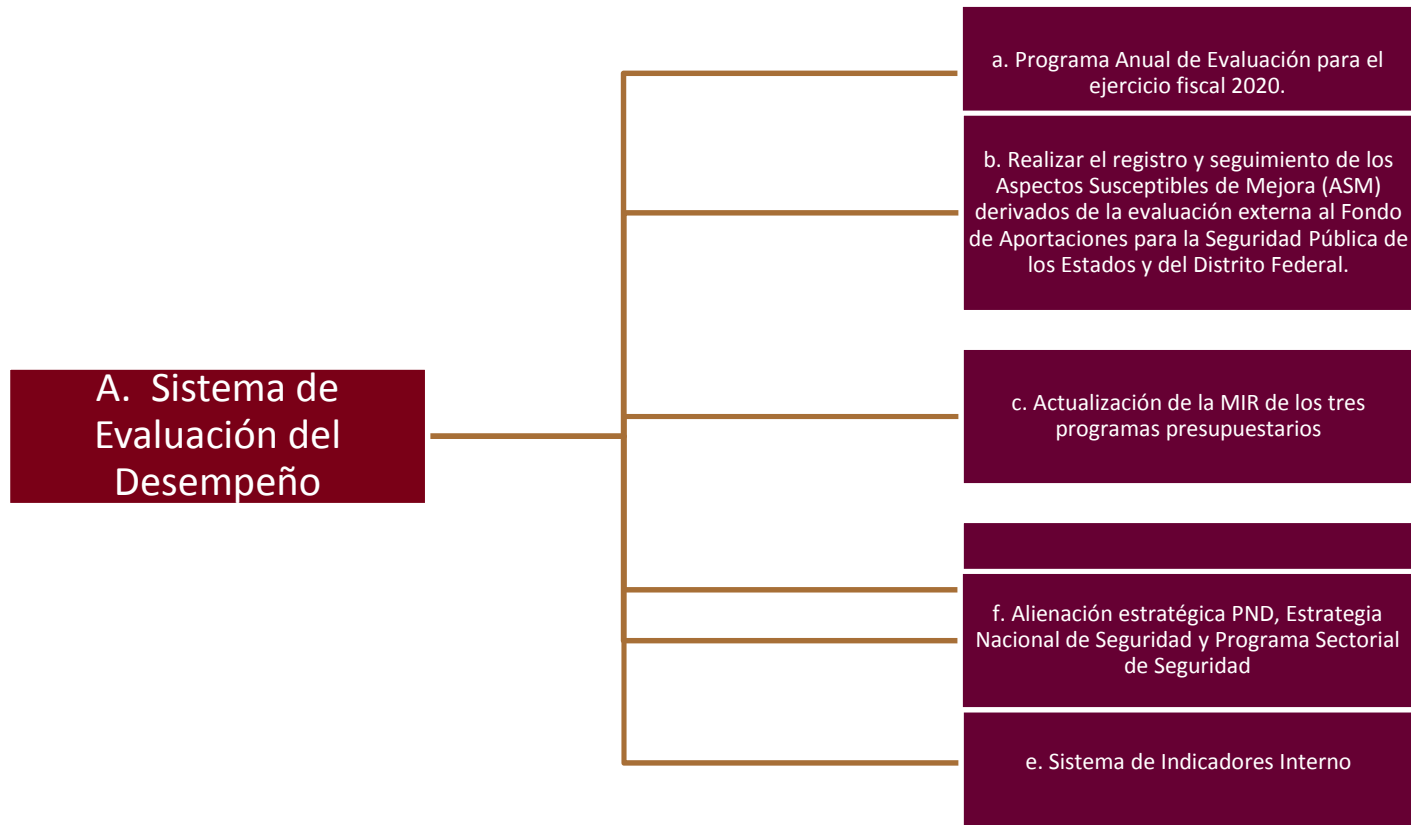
A. Sistema de Evaluación del Desempeño

a. Programa Anual de Evaluación para el ejercicio fiscal 2020.

b. Realizar el registro y seguimiento de los Aspectos Susceptibles de Mejora (ASM) derivados de la evaluación externa al Fondo de Aportaciones para la Seguridad Pública de los Estados y del Distrito Federal.

c. Actualización de la MIR de los tres programas presupuestarios

f. Alienación estratégica PND, Estrategia Nacional de Seguridad y Programa Sectorial de Seguridad

e. Sistema de Indicadores Interno